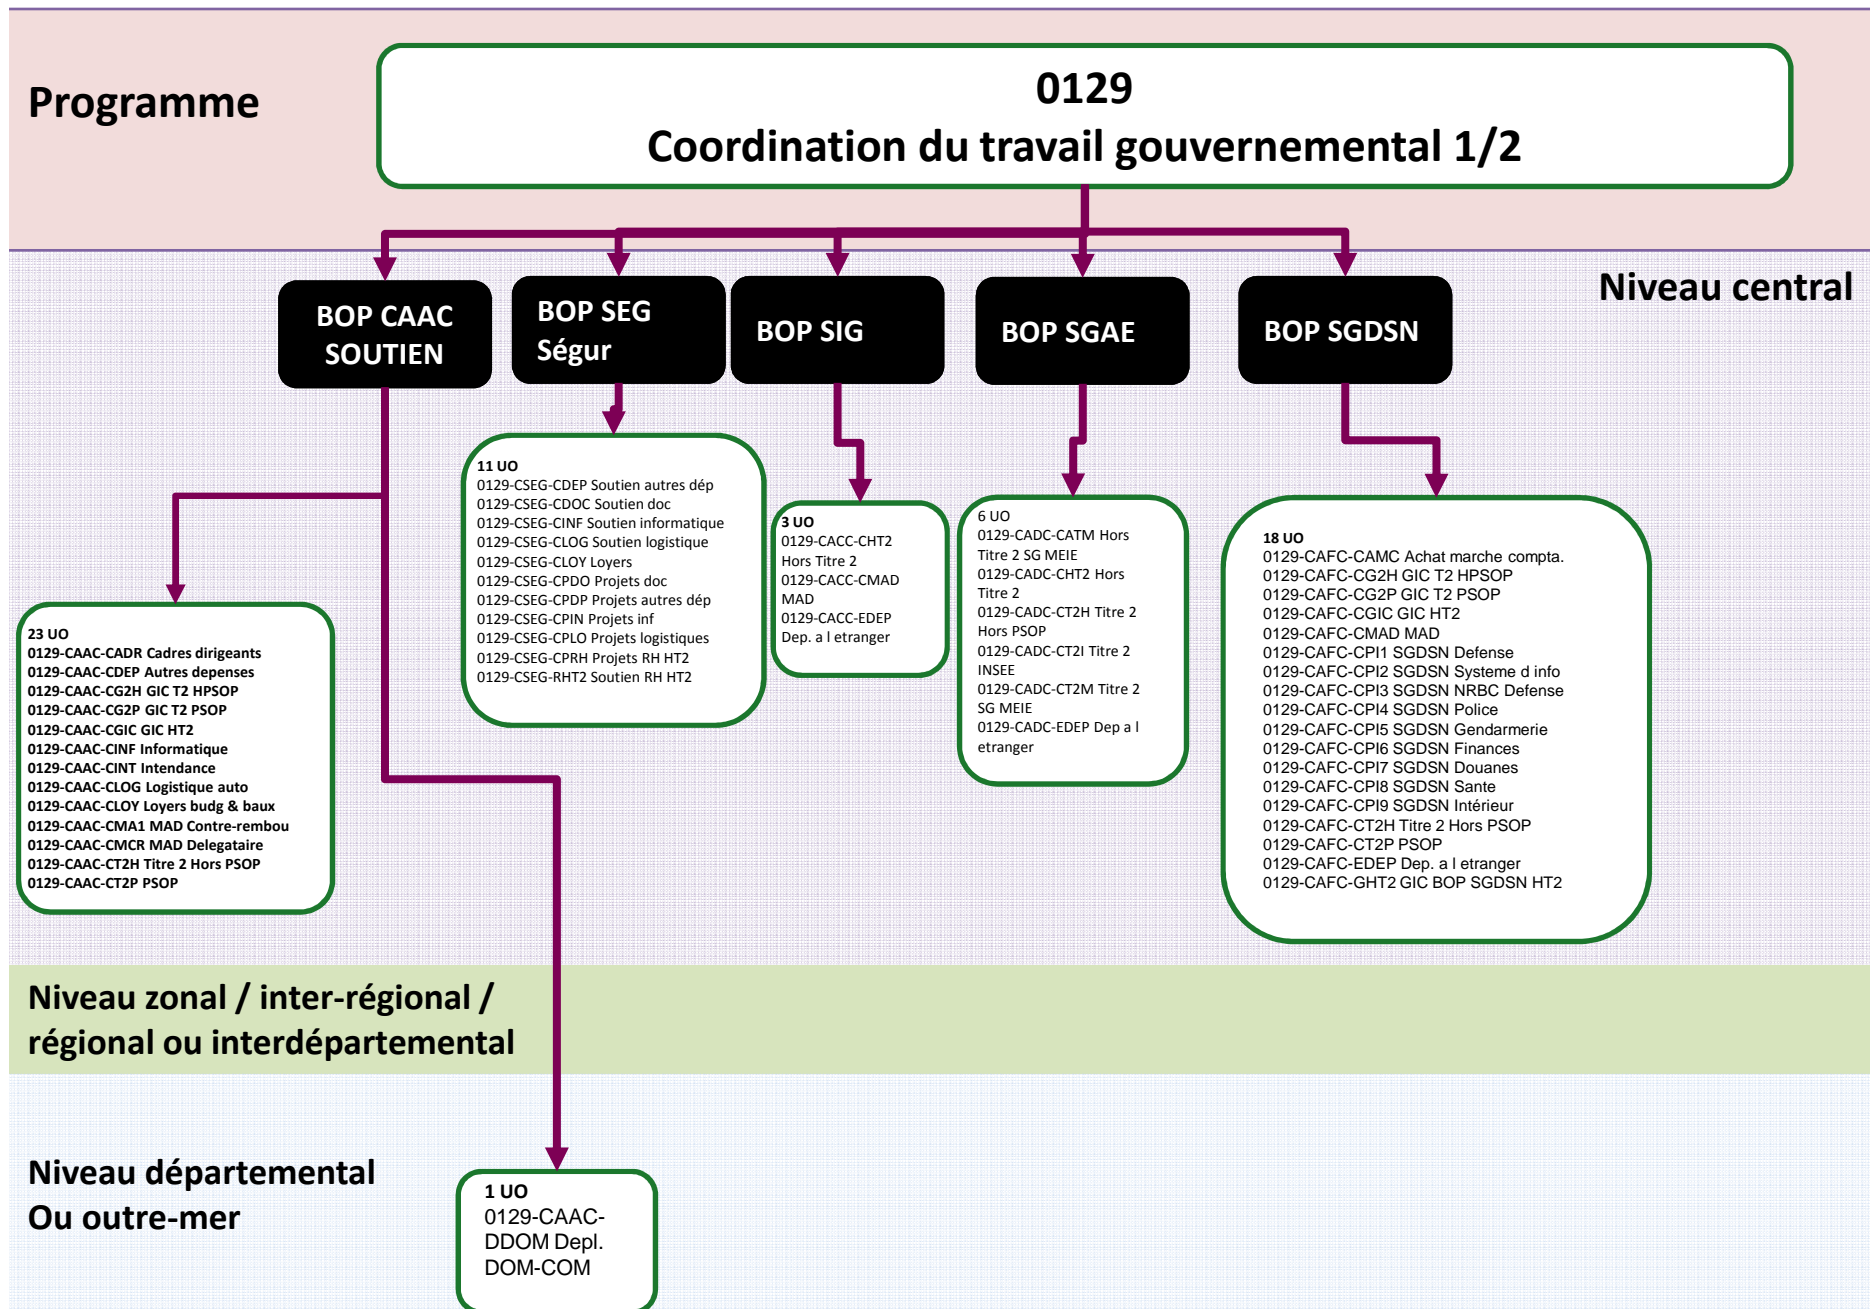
Programme

0129
Coordination du travail gouvernemental 1/2

Niveau central

BOP CAAC SOUTIEN

BOP SEG Ségur

BOP SIG

BOP SGAE

BOP SGDSN

23 UO
0129-CAAC-CADR Cadres dirigeants
0129-CAAC-CDEP Autres depenses
0129-CAAC-CG2H GIC T2 HPSOP
0129-CAAC-CG2P GIC T2 PSOP
0129-CAAC-CGIC GIC HT2
0129-CAAC-CINF Informatique
0129-CAAC-CINT Intendance
0129-CAAC-CLOG Logistique auto
0129-CAAC-CLOY Loyers budg & baux
0129-CAAC-CMA1 MAD Contre-rembou
0129-CAAC-CMCR MAD Delegataire
0129-CAAC-CT2H Titre 2 Hors PSOP
0129-CAAC-CT2P PSOP

11 UO
0129-CSEG-CDEP Soutien autres dép
0129-CSEG-CDOC Soutien doc
0129-CSEG-CINF Soutien informatique
0129-CSEG-CLOG Soutien logistique
0129-CSEG-CLOY Loyers
0129-CSEG-CPDO Projets doc
0129-CSEG-CPDP Projets autres dép
0129-CSEG-CPIN Projets inf
0129-CSEG-CPLO Projets logistiques
0129-CSEG-CPRH Projets RH HT2
0129-CSEG-RHT2 Soutien RH HT2

3 UO
0129-CACC-CHT2 Hors Titre 2
0129-CACC-CMAD MAD
0129-CACC-EDEP Dep. a l etranger

6 UO
0129-CADC-CATM Hors Titre 2 SG MEIE
0129-CADC-CHT2 Hors Titre 2
0129-CADC-CT2H Titre 2 Hors PSOP
0129-CADC-CT2I Titre 2 INSEE
0129-CADC-CT2M Titre 2 SG MEIE
0129-CADC-EDEP Dep a l etranger

18 UO
0129-CAFC-CAMC Achat marche compta.
0129-CAFC-CG2H GIC T2 HPSOP
0129-CAFC-CG2P GIC T2 PSOP
0129-CAFC-CGIC GIC HT2
0129-CAFC-CMAD MAD
0129-CAFC-CPI1 SGDSN Defense
0129-CAFC-CPI2 SGDSN Systeme d info
0129-CAFC-CPI3 SGDSN NRBC Defense
0129-CAFC-CPI4 SGDSN Police
0129-CAFC-CPI5 SGDSN Gendarmerie
0129-CAFC-CPI6 SGDSN Finances
0129-CAFC-CPI7 SGDSN Douanes
0129-CAFC-CPI8 SGDSN Sante
0129-CAFC-CPI9 SGDSN Intérieur
0129-CAFC-CT2H Titre 2 Hors PSOP
0129-CAFC-CT2P PSOP
0129-CAFC-EDEP Dep. a l etranger
0129-CAFC-GHT2 GIC BOP SGDSN HT2

Niveau zonal / inter-régional / régional ou interdépartemental

Niveau départemental Ou outre-mer

1 UO
0129-CAAC-DDOM Depl. DOM-COM